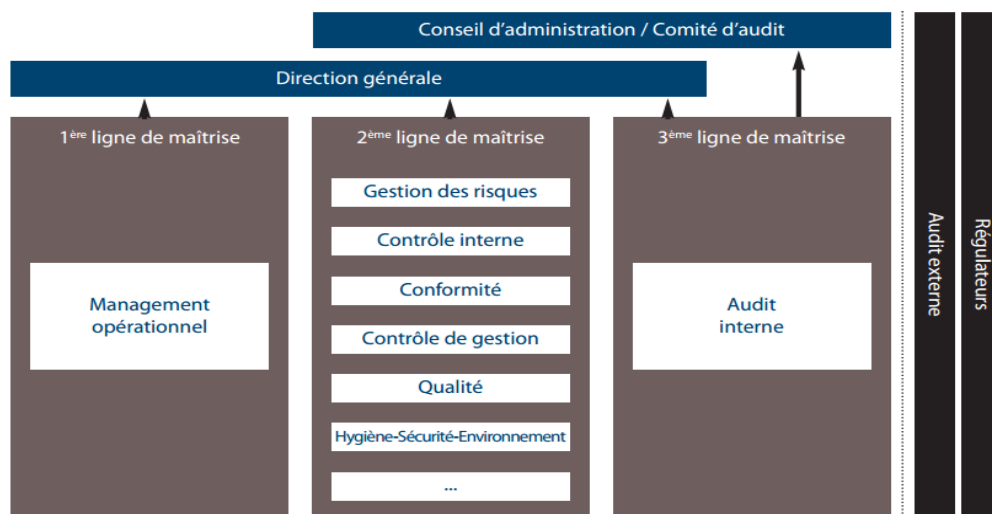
Conseil d'administration / Comité d'audit

Direction générale

1$^{ère}$ ligne de maîtrise

Management opérationnel

2$^{ème}$ ligne de maîtrise

Gestion des risques

Contrôle interne

Conformité

Contrôle de gestion

Qualité

Hygiène-Sécurité-Environnement

...

3$^{ème}$ ligne de maîtrise

Audit interne

Audit externe

Régulateurs